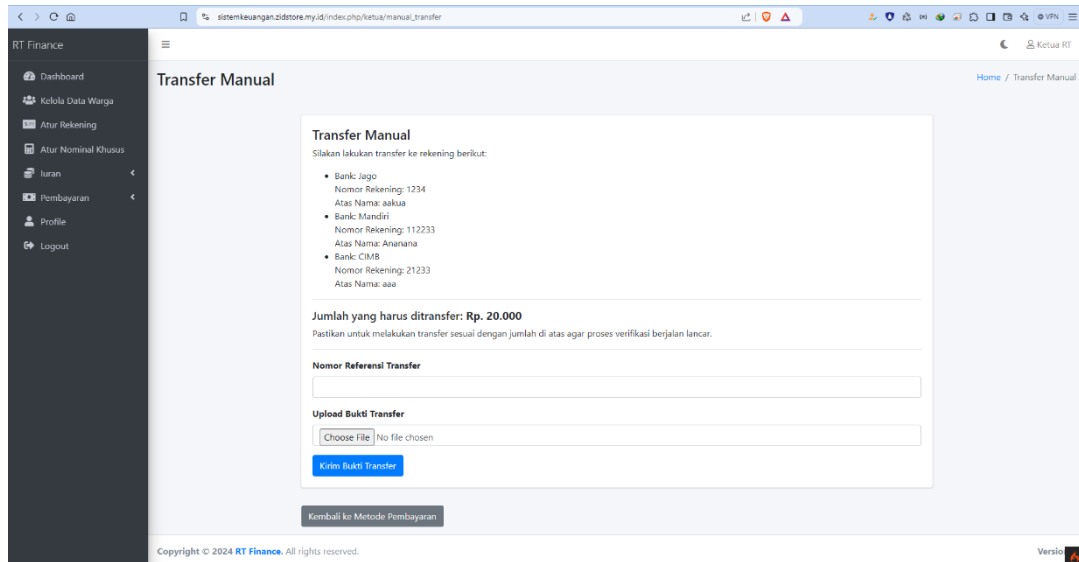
sistemkeuangan.zidstore.my.id/index.php/ketua/manual_transfer

VPN

RT Finance

Dashboard
Kelola Data Warga
Atur Rekening
Atur Nominal Khusus
Iuran
Pembayaran
Profile
Logout

Ketua RT

Transfer Manual

Home / Transfer Manual

Transfer Manual

Silakan lakukan transfer ke rekening berikut:

- Bank: Jago
Nomor Rekening: 1234
Atas Nama: aakua
- Bank: Mandiri
Nomor Rekening: 112233
Atas Nama: Ananana
- Bank: CIMB
Nomor Rekening: 21233
Atas Nama: aaa

Jumlah yang harus ditransfer: Rp. 20.000

Pastikan untuk melakukan transfer sesuai dengan jumlah di atas agar proses verifikasi berjalan lancar.

Nomor Referensi Transfer

Upload Bukti Transfer

Choose File No file chosen

Kirim Bukti Transfer

Kembali ke Metode Pembayaran

Copyright © 2024 RT Finance. All rights reserved.

Versio